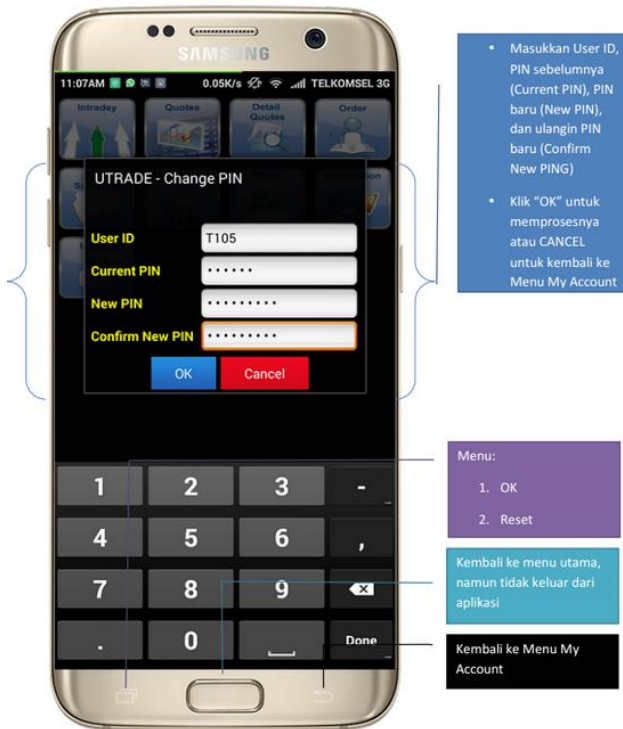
SAMSUNG

11:07AM 0.05K/s TELKOMSEL 3G

Intraday
Quotes
Detail Quotes
Order

UTRADE - Change PIN

User ID T105
Current PIN ••••••
New PIN •••••••••
Confirm New PIN •••••••••

OK
Cancel

1 2 3 -
4 5 6 ,
7 8 9
. 0 Done

• Masukkan User ID, PIN sebelumnya (Current PIN), PIN baru (New PIN), dan ulangin PIN baru (Confirm New PING)

• Klik "OK" untuk memprosesnya atau CANCEL untuk kembali ke Menu My Account

Menu:
1. OK
2. Reset

Kembali ke menu utama, namun tidak keluar dari aplikasi

Kembali ke Menu My Account